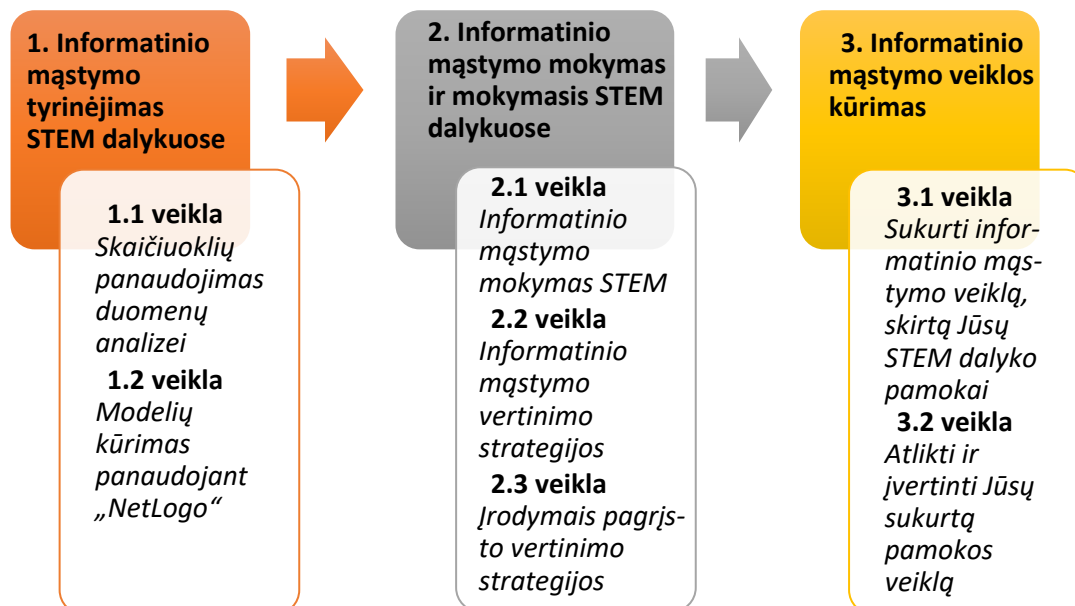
1. Informatinio mąstymo tyrinėjimas STEM dalykuose

1.1 veikla
Skaičiuoklių panaudojimas duomenų analizei

1.2 veikla
Modelių kūrimas panaudojant „NetLogo“

2. Informatinio mąstymo mokymas ir mokymasis STEM dalykuose

2.1 veikla
Informatinio mąstymo mokymas STEM

2.2 veikla
Informatinio mąstymo vertinimo strategijos

2.3 veikla
Įrodymais pagrįsto vertinimo strategijos

3. Informatinio mąstymo veiklos kūrimas

3.1 veikla
Sukurti informatinio mąstymo veiklą, skirtą Jūsų STEM dalyko pamokai

3.2 veikla
Atlikti ir įvertinti Jūsų sukurtą pamokos veiklą